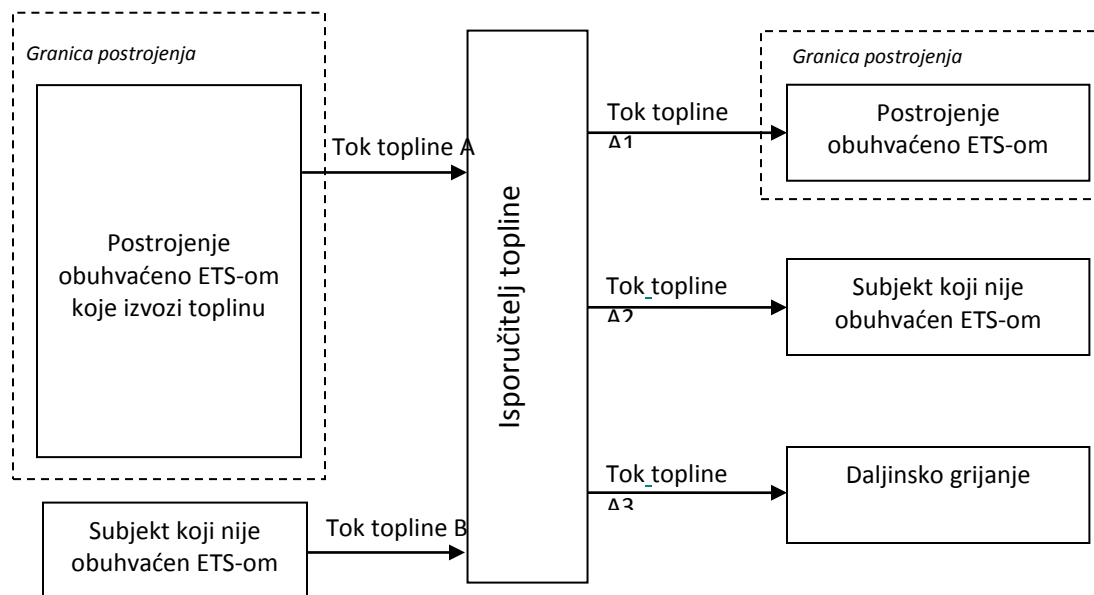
Granica postrojenja

Postrojenje obuhvaćeno ETS-om koje izvozi toplinu

Tok topline A

Isporučitelj topline

Granica postrojenja

Tok topline A1

Postrojenje obuhvaćeno ETS-om

Tok topline A2

Subjekt koji nije obuhvaćen ETS-om

Tok topline A3

Daljinsko grijanje

Subjekt koji nije obuhvaćen ETS-om

Tok topline B